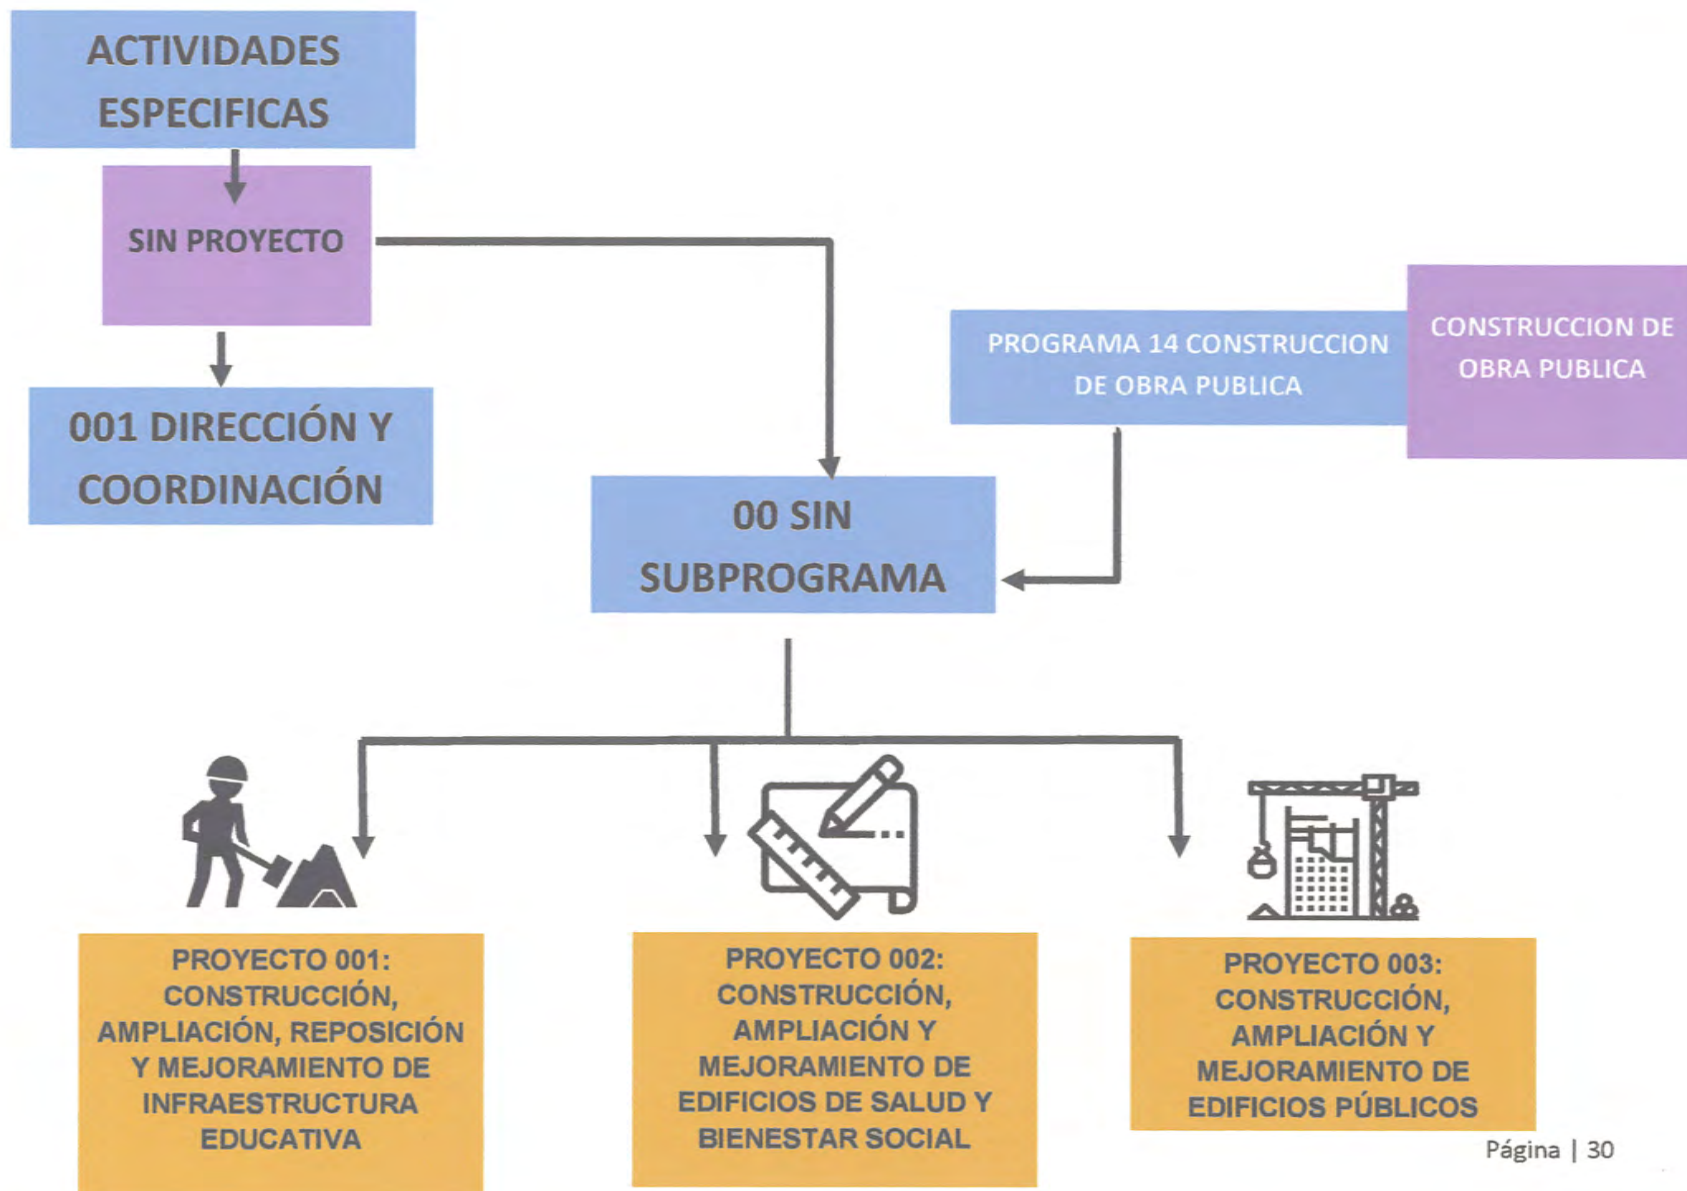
ACTIVIDADES ESPECIFICAS

SIN PROYECTO

001 DIRECCIÓN Y COORDINACIÓN

PROGRAMA 14 CONSTRUCCION DE OBRA PUBLICA

CONSTRUCCION DE OBRA PUBLICA

00 SIN SUBPROGRAMA

PROYECTO 001: CONSTRUCCIÓN, AMPLIACIÓN, REPOSICIÓN Y MEJORAMIENTO DE INFRAESTRUCTURA EDUCATIVA

PROYECTO 002: CONSTRUCCIÓN, AMPLIACIÓN Y MEJORAMIENTO DE EDIFICIOS DE SALUD Y BIENESTAR SOCIAL

PROYECTO 003: CONSTRUCCIÓN, AMPLIACIÓN Y MEJORAMIENTO DE EDIFICIOS PÚBLICOS

Página | 30